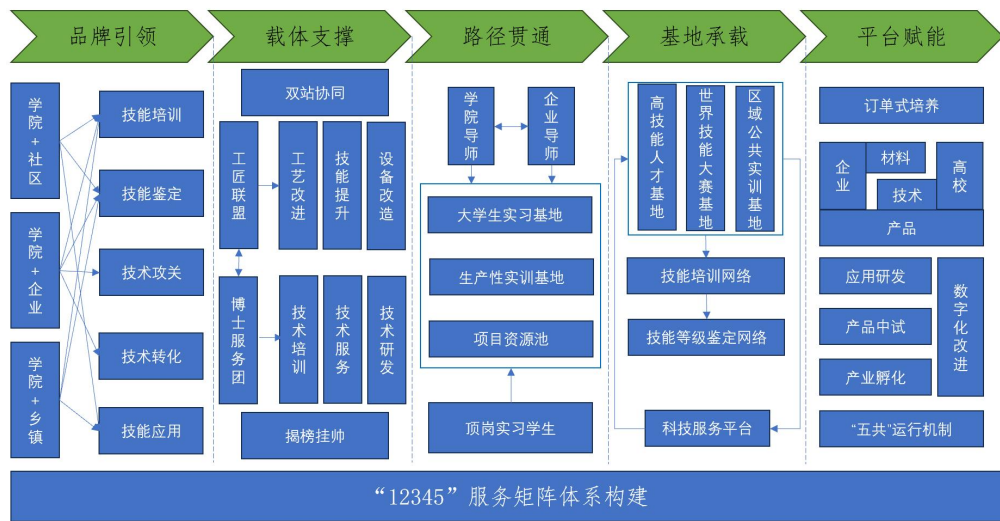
品牌引领

学院+社区

学院+企业

学院+乡镇

技能培训

技能鉴定

技术攻关

技术转化

技能应用

载体支撑

双站协同

工匠联盟

工艺改进

技能提升

设备改造

博士服务团

技术培训

技术服务

技术研发

揭榜挂帅

路径贯通

学院导师

企业导师

大学生实习基地

生产性实训基地

项目资源池

顶岗实习学生

基地承载

高技能人才基地

世界技能大赛基地

区域公共实训基地

技能培训网络

技能等级鉴定网络

科技服务平台

平台赋能

订单式培养

企业

材料

高校

技术

产品

应用研发

产品中试

产业孵化

数字化改进

“五共”运行机制

“12345”服务矩阵体系构建